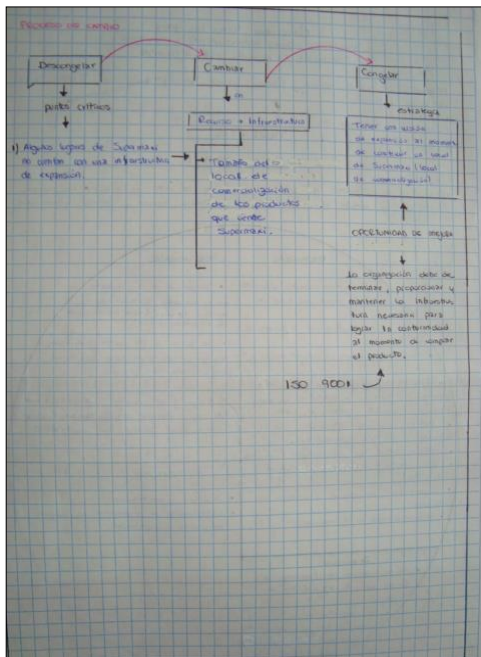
Proceso de cambio

Descongelar

puntos críticos

1) Algunos lugares de Supermaxi no cuentan con una infraestructura de expansión.

Cambiar

en

Proceso e infraestructura

Tomando este local de comercialización de los productos que vende Supermaxi.

Congelar

estrategia

Tener un espacio de expansión al momento de comprar un local de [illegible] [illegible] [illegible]

Oportunidad de mejora

La organización debe de tomarse, proporcionar y mantener la infraestructura necesaria para lograr la conformidad al momento de adquirir el producto.

ISO 9001